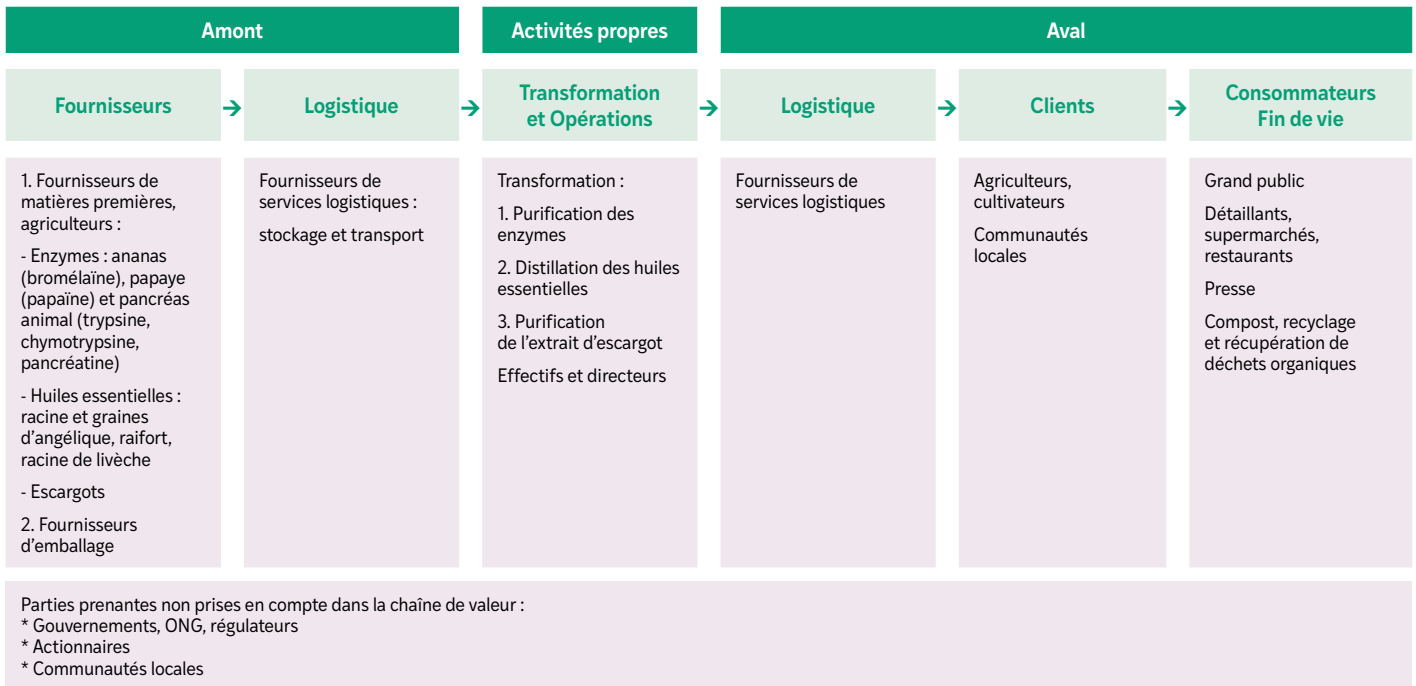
Amont

Activités propres

Aval

Fournisseurs → Logistique → Transformation et Opérations → Logistique → Clients → Consommateurs Fin de vie

1. Fournisseurs de matières premières, agriculteurs :

- Enzymes : ananas (bromélaïne), papaye (papaïne) et pancréas animal (trypsine, chymotrypsine, pancréatine)

- Huiles essentielles : racine et graines d'angélique, raifort, racine de livèche

- Escargots

2. Fournisseurs d'emballage

Fournisseurs de services logistiques :

stockage et transport

Transformation :

1. Purification des enzymes

2. Distillation des huiles essentielles

3. Purification de l'extrait d'escargot

Effectifs et directeurs

Fournisseurs de services logistiques

Agriculteurs, cultivateurs

Communautés locales

Grand public

Détaillants, supermarchés, restaurants

Presse

Compost, recyclage et récupération de déchets organiques

Parties prenantes non prises en compte dans la chaîne de valeur :
* Gouvernements, ONG, régulateurs
* Actionnaires
* Communautés locales